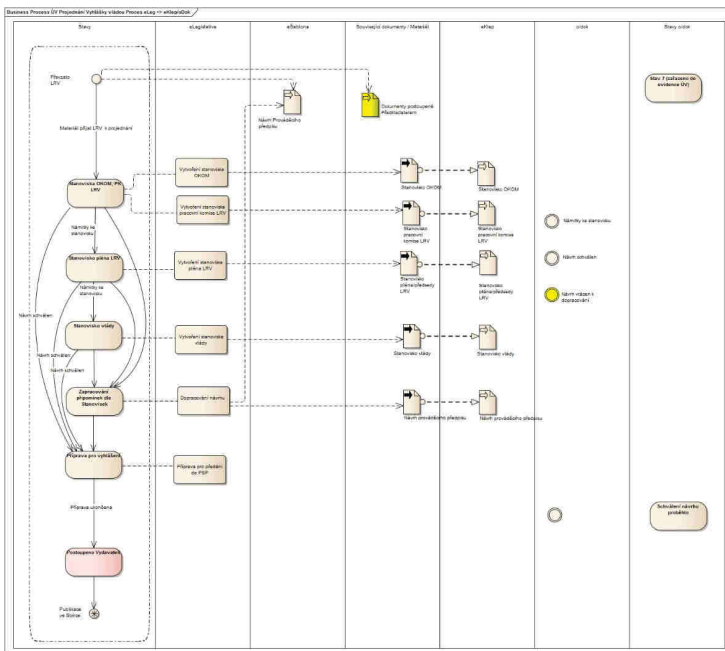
Business Process ÚV Projednání Vyhlášky vládou Proces eLeg => eKlep/eDok

Stavy

eLegislative

eSbírka

Související dokumenty / Materiál

eKlep

oIdok

Stavy oIdok

Převzato LRV

Materiál přijat LRV k projednání

Stanovisko OKOM, PK LRV

Náměty ke stanovisku

Stanovisko pléna LRV

Náměty ke stanovisku

Návrh schválen

Stanovisko vlády

Návrh schválen

Návrh schválen

Zapracování připomínek dle Stanovisek

Příprava pro vyhlášení

Příprava ukončena

Postoupeno Vydavateli

Publikace ve Sbírce

Vytvoření stanoviska OKOM

Vytvoření stanoviska pracovní komise LRV

Vytvoření stanoviska pléna LRV

Vytvoření stanoviska vlády

Dopracování návrhu

Příprava pro předání do PEP

Návrh Prováděcího předpisu

Dokumenty postoupené Předkladatelem

Stanovisko OKOM

Stanovisko OKOM

Stanovisko pracovní komise LRV

Stanovisko pracovní komise LRV

Stanovisko pléna/předsedy LRV

Stanovisko pléna/předsedy LRV

Stanovisko vlády

Stanovisko vlády

Návrh prováděcího předpisu

Návrh prováděcího předpisu

Náměty ke stanovisku

Návrh schválen

Návrh vrácen k dopracování

Stav ? (přiřazeno do evidence ÚV)

Schválení návrhu předpisu